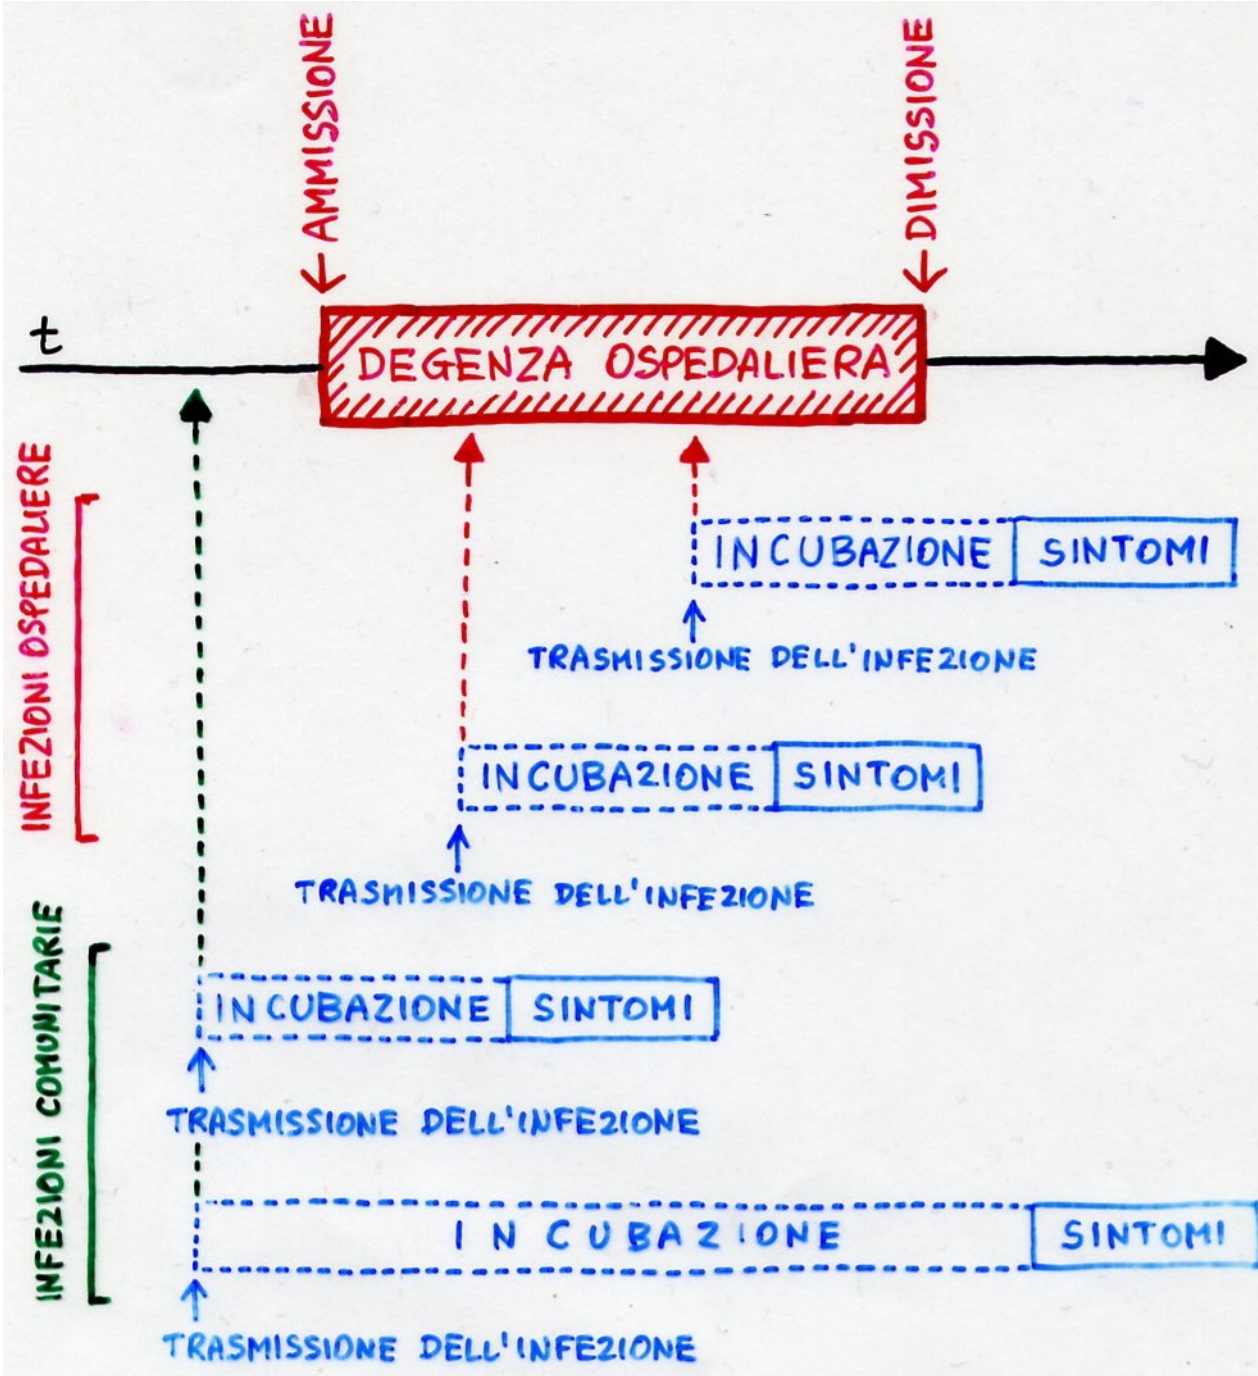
AMMISSIONE

DIMISSIONE

t

DEGENZA OSPEDALIERA

INFEZIONI OSPEDALIERE

INCUBAZIONE SINTOMI

TRASMISSIONE DELL'INFEZIONE

INCUBAZIONE SINTOMI

TRASMISSIONE DELL'INFEZIONE

INFEZIONI COMUNITARIE

INCUBAZIONE SINTOMI

TRASMISSIONE DELL'INFEZIONE

INCUBAZIONE SINTOMI

TRASMISSIONE DELL'INFEZIONE